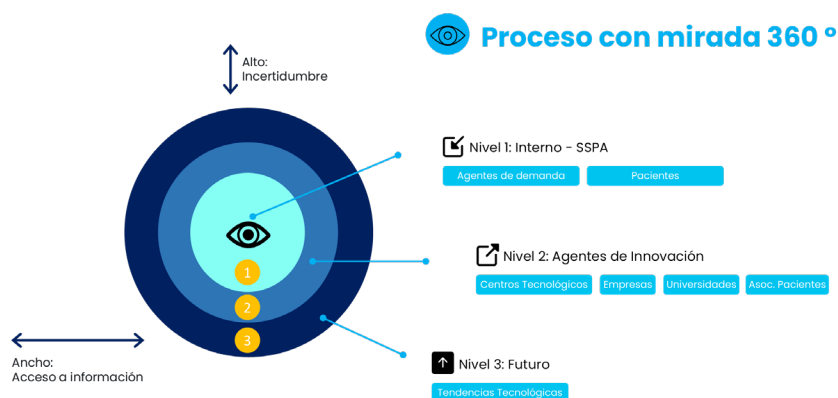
Proceso con mirada 360 º

Alto:
Incertidumbre

Nivel 1: Interno - SSPA

Agentes de demanda

Pacientes

Nivel 2: Agentes de Innovación

Centros Tecnológicos

Empresas

Universidades

Asoc. Pacientes

1

2

3

Ancho:
Acceso a información

Nivel 3: Futuro

Tendencias Tecnológicas